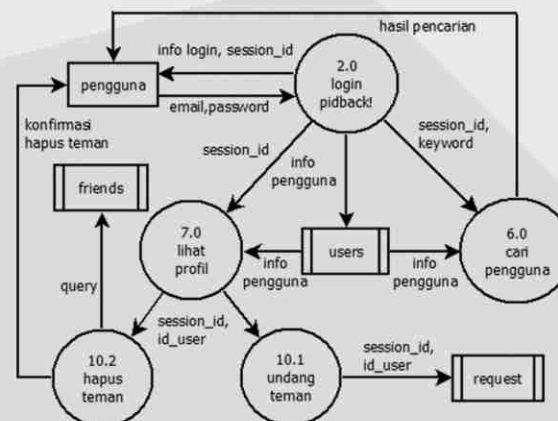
hasil pencarian

info login, session_id

pengguna

2.0
login
pidback!

email,password

konfirmasi
hapus teman

session_id

info
pengguna

session_id,
keyword

friends

7.0
lihat
profil

users

6.0
cari
pengguna

info
pengguna

info
pengguna

query

session_id,
id_user

10.2
hapus
teman

10.1
undang
teman

session_id,
id_user

request